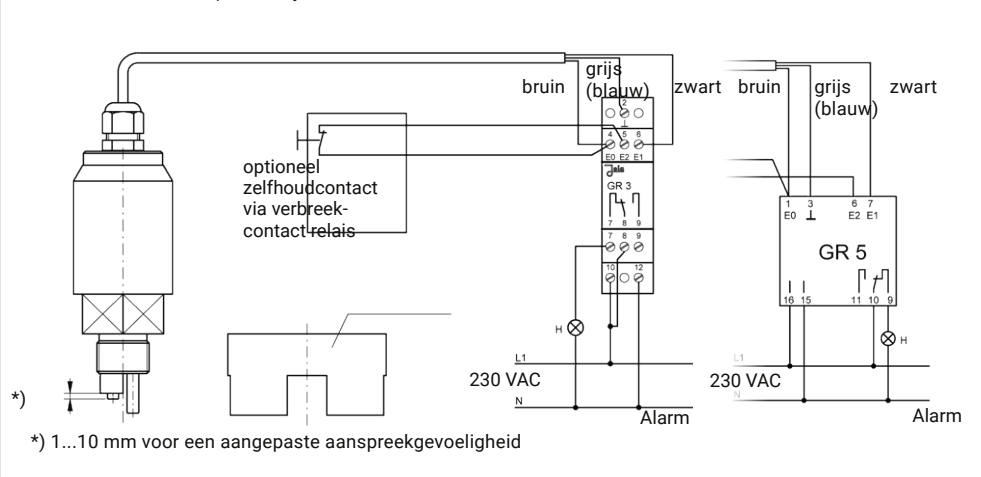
bruin
grijs (blauw)
zwart
bruin
grijs (blauw)
zwart

2
4 5 6
E0 E2 E1
GR 3
7 8 9
7 8 9
10 12

optioneel zelfhoudcontact via verbreekcontact relais

1 3 6 7
E0 ⊥ E2 E1
GR 5
16 15 11 10 9

H
H
L1
230 VAC
N
Alarm
L1
230 VAC
N
Alarm

*)

*) 1...10 mm voor een aangepaste aanspreekgevoeligheid